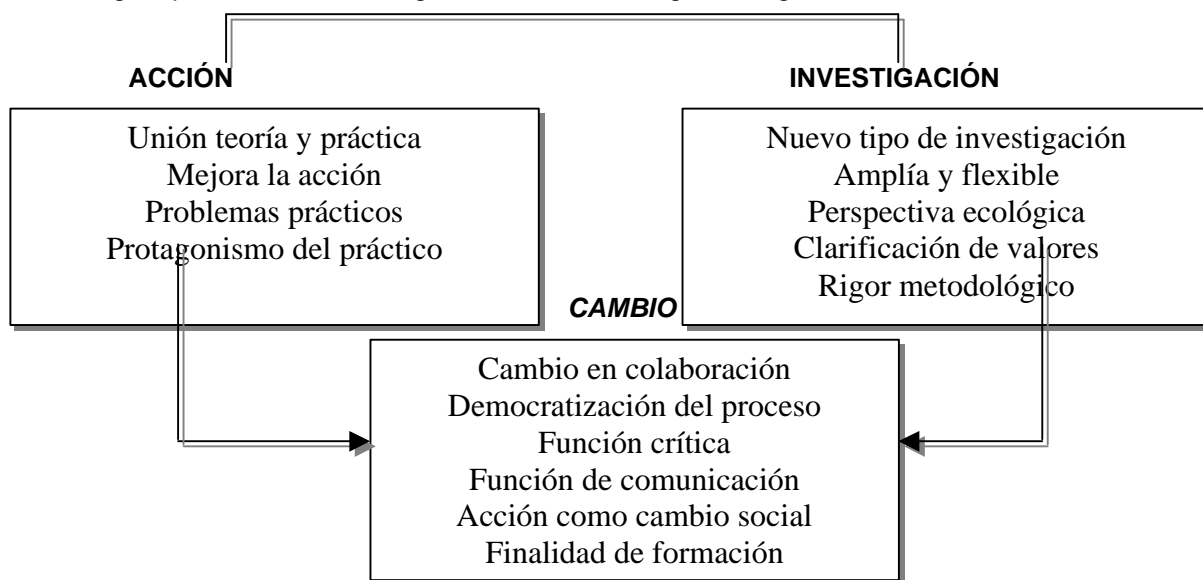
ACCIÓN

Unión teoría y práctica
Mejora la acción
Problemas prácticos
Protagonismo del práctico

INVESTIGACIÓN

Nuevo tipo de investigación
Amplía y flexible
Perspectiva ecológica
Clarificación de valores
Rigor metodológico

CAMBIO

Cambio en colaboración
Democratización del proceso
Función crítica
Función de comunicación
Acción como cambio social
Finalidad de formación